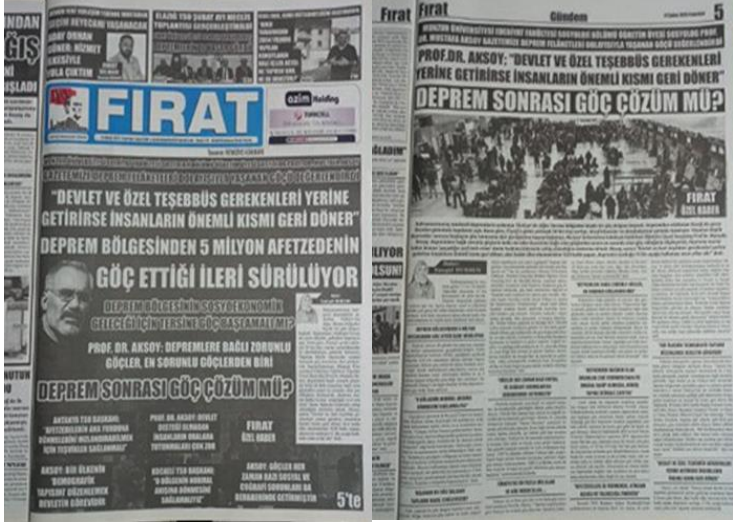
FIRAT

"DEVLET VE ÖZEL TEŞEBBÜS GEREKENLERİ YERİNE GETİRİRSE İNSANLARIN ÖNEMLİ KISMI GERİ DÖNER"

DEPREM BÖLGESİNDEN 5 MİLYON AFETZEDENİN GÖÇ ETTİĞİ İLERİ SÜRÜLÜYOR

DEPREM BÖLGESİNİN SOSYOEKONOMİK GELECEĞİ İÇİN TERSİNE GÖÇ BAŞLAMALI MI?

PROF. DR. AKSOY: DEPREMLERE BAĞLI ZORUNLU GÖÇLER, EN SORUNLU GÖÇLERDEN BİRİ

DEPREM SONRASI GÖÇ ÇÖZÜM MÜ?

FIRAT ÖZEL HABER

5'te

Fırat Gündem 5

PROF.DR. AKSOY: "DEVLET VE ÖZEL TEŞEBBÜS GEREKENLERİ YERİNE GETİRİRSE İNSANLARIN ÖNEMLİ KISMI GERİ DÖNER"

DEPREM SONRASI GÖÇ ÇÖZÜM MÜ?

FIRAT ÖZEL HABER

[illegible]